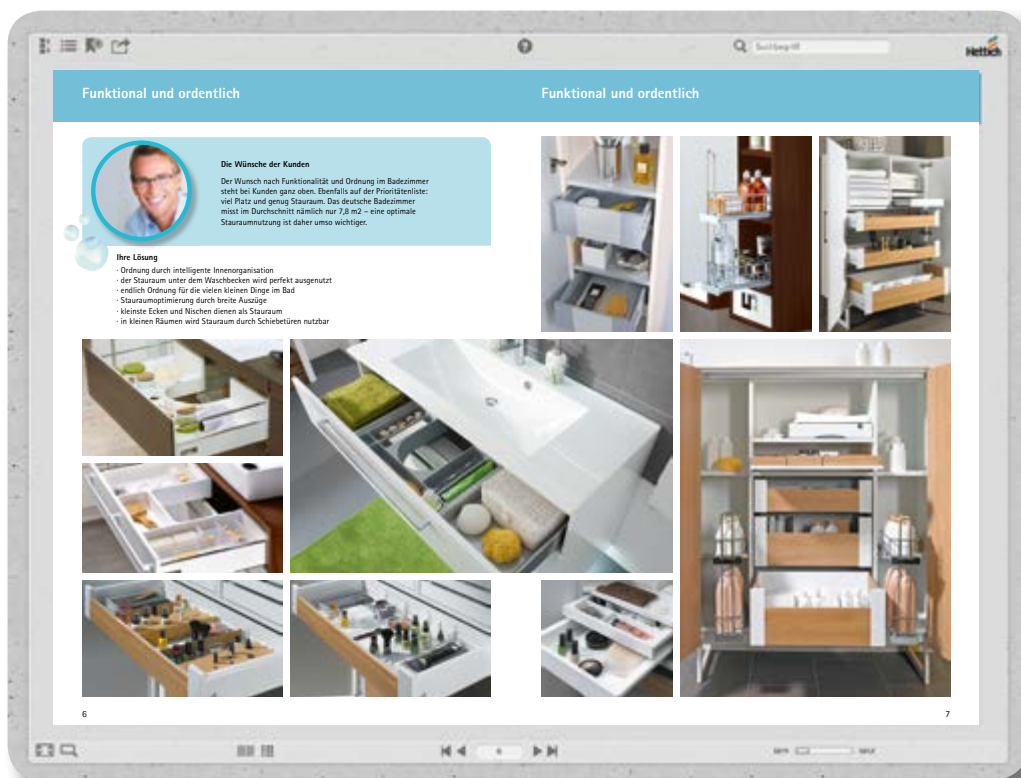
Suchbegriff

Hettich

Funktional und ordentlich

Funktional und ordentlich

Die Wünsche der Kunden

Der Wunsch nach Funktionalität und Ordnung im Badezimmer steht bei Kunden ganz oben. Ebenfalls auf der Prioritätenliste: viel Platz und genug Stauraum. Das deutsche Badezimmer misst im Durchschnitt nämlich nur 7,8 m2 – eine optimale Stauraumnutzung ist daher umso wichtiger.

Ihre Lösung
· Ordnung durch intelligente Innenorganisation
· der Stauraum unter dem Waschbecken wird perfekt ausgenutzt
· endlich Ordnung für die vielen kleinen Dinge im Bad
· Stauraumoptimierung durch breite Auszüge
· kleinste Ecken und Nischen dienen als Stauraum
· in kleinen Räumen wird Stauraum durch Schiebetüren nutzbar

6

7

6